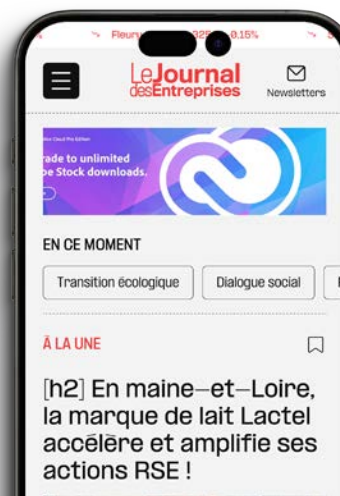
Fleury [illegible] 325 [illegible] 0.15%

Le Journal des Entreprises

Newsletters

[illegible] Cloud Pro Edition
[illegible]rade to unlimited
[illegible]e Stock downloads.

EN CE MOMENT

Transition écologique

Dialogue social

À LA UNE

[h2] En maine–et–Loire, la marque de lait Lactel accélère et amplifie ses actions RSE !